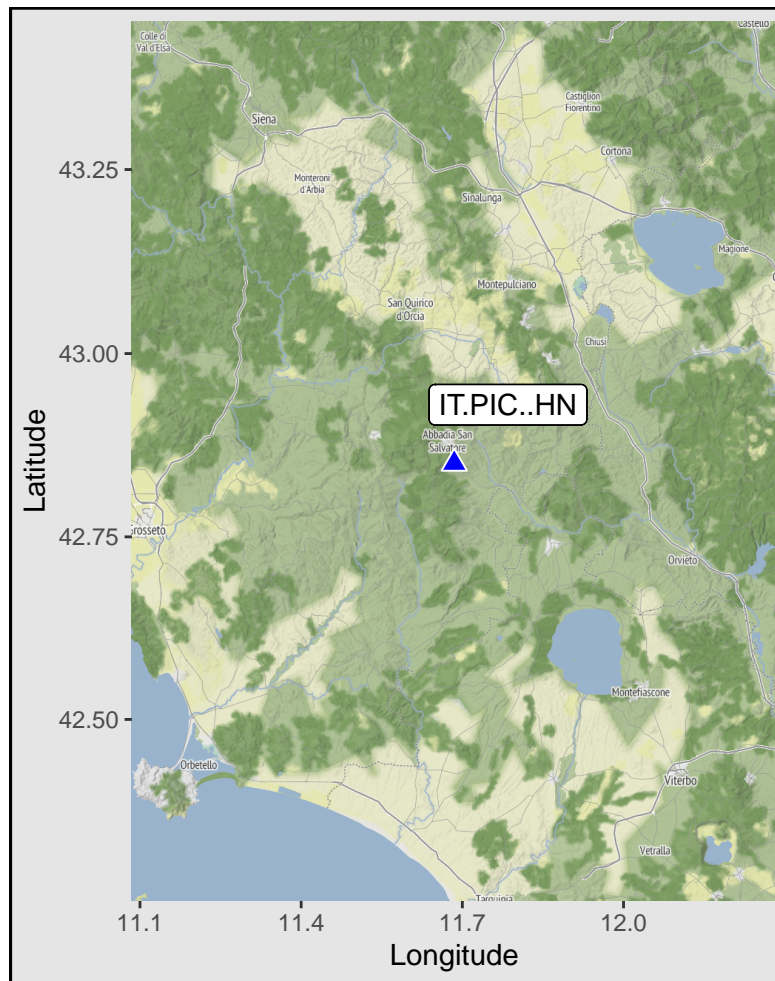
Colle di Val d'Elsa
Castello
Siena
Castiglion Fiorentino
Cortona
Monteroni d'Arbia
Sinalunga
Magione
Montepulciano
San Quirico d'Orcia
Chiusi
IT.PIC..HN
Abbadia San Salvatore
Grosseto
Orvieto
Montefiascone
Orbetello
Viterbo
Vetralla
Tarquinia

43.25
43.00
42.75
42.50
Latitude

11.1
11.4
11.7
12.0
Longitude